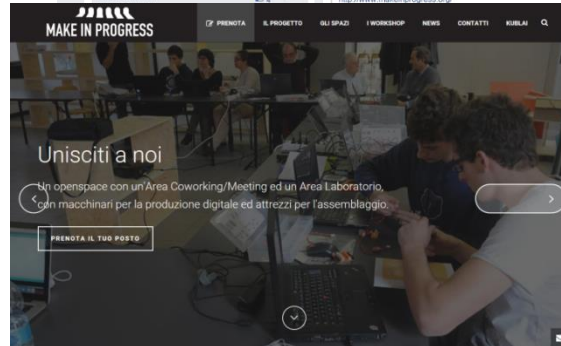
MAKE IN PROGRESS

PRENOTA IL PROGETTO GLI SPAZI I WORKSHOP NEWS CONTATTI KUBLAI

Unisciti a noi

Un openspace con un'Area Coworking/Meeting ed un'Area Laboratorio, con macchinari per la produzione digitale ed attrezzi per l'assemblaggio.

PRENOTA IL TUO POSTO